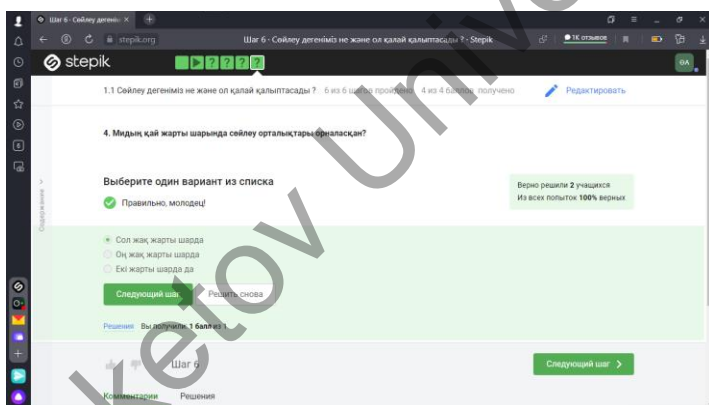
Шаг 6 - Сөйлеу дегеніміз ×

stepik.org

Шаг 6 - Сөйлеу дегеніміз не және ол қалай қалыптасады ? - Stepik

1К отзывов

stepik

?
?
?

ОА

1.1 Сөйлеу дегеніміз не және ол қалай қалыптасады ? 6 из 6 шагов пройдено 4 из 4 баллов получено

Редактировать

4. Мидың қай жарты шарында сөйлеу орталықтары орналасқан?

Содержание

Выберите один вариант из списка

Верно решили 2 учащихся
Из всех попыток 100% верных

Правильно, молодец!

Сол жақ жарты шарда
Оң жақ жарты шарда
Екі жарты шарда да

Следующий шаг

Решить снова

Решения Вы получили: 1 балл из 1

Шаг 6

Следующий шаг

Комментарии Решения

Ketov Univ